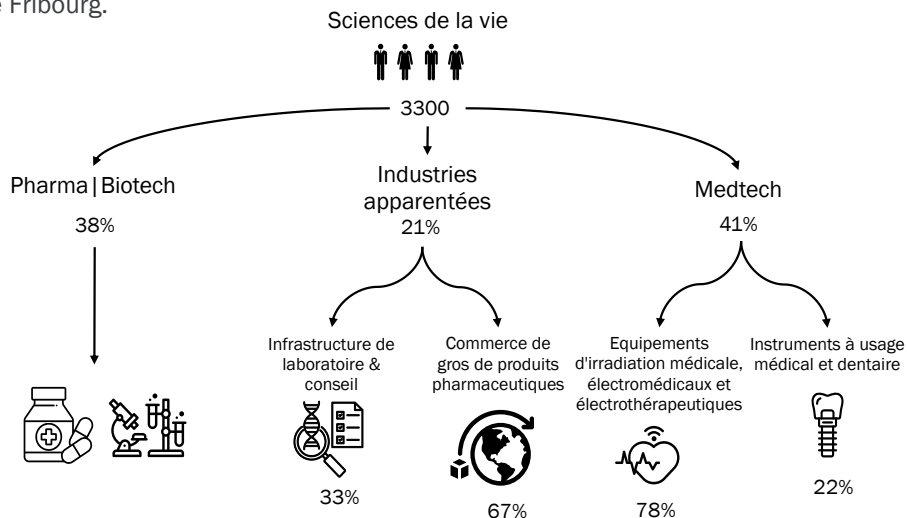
e Fribourg.

Sciences de la vie

3300

Pharma | Biotech
38%

Industries apparentées
21%

Medtech
41%

Infrastructure de laboratoire & conseil
33%

Commerce de gros de produits pharmaceutiques
67%

Equipements d'irradiation médicale, électromédicaux et électrothérapeutiques
78%

Instruments à usage médical et dentaire
22%